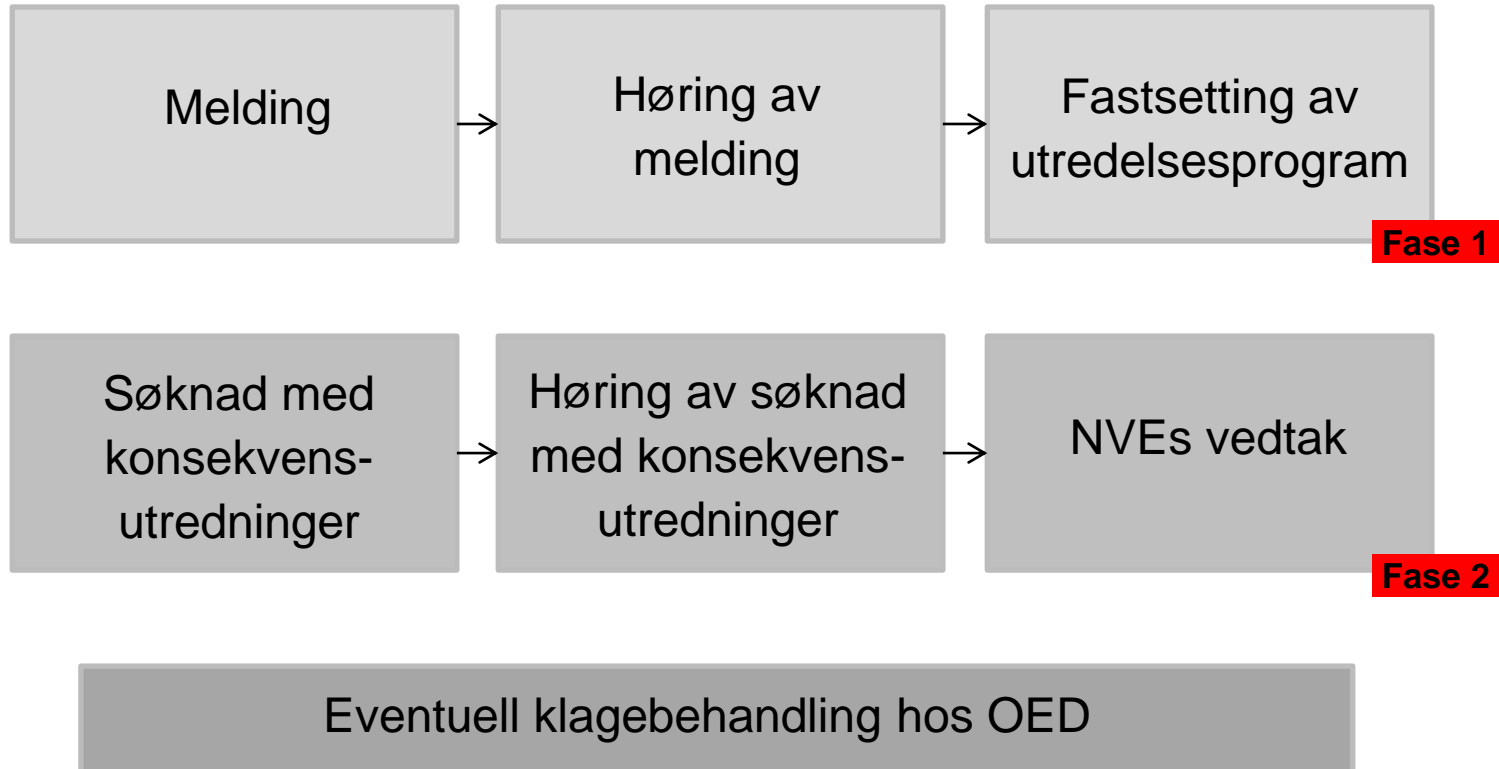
Melding

Høring av melding

Fastsetting av utredelsesprogram

Fase 1

Søknad med konsekvens-utredninger

Høring av søknad med konsekvens-utredninger

NVEs vedtak

Fase 2

Eventuell klagebehandling hos OED